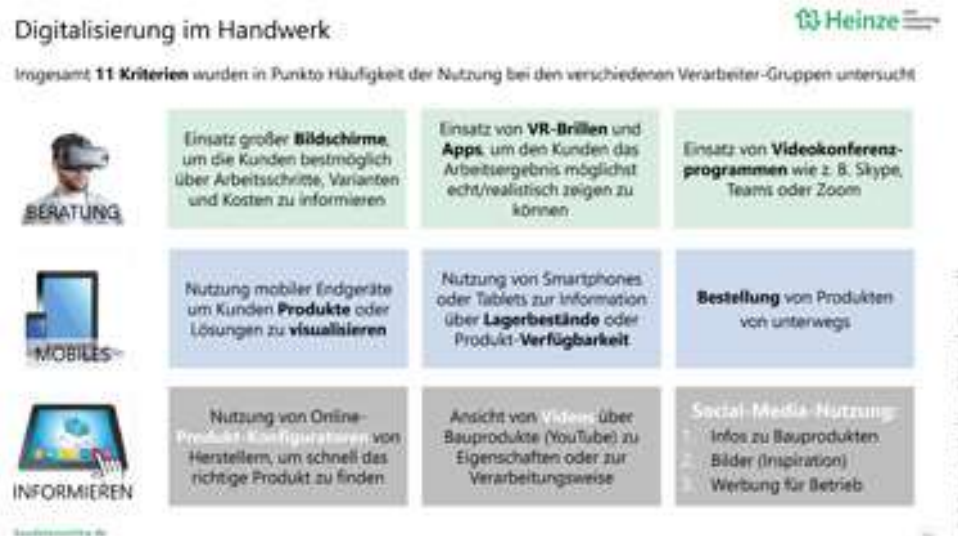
Digitalisierung im Handwerk

Heinze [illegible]

Insgesamt **11 Kriterien** wurden in Punkto Häufigkeit der Nutzung bei den verschiedenen Verarbeiter-Gruppen untersucht

BERATUNG

Einsatz großer **Bildschirme**, um die Kunden bestmöglich über Arbeitsschritte, Varianten und Kosten zu informieren

Einsatz von **VR-Brillen** und **Apps**, um den Kunden das Arbeitsergebnis möglichst echt/realistisch zeigen zu können

Einsatz von **Videokonferenzprogrammen** wie z. B. Skype, Teams oder Zoom

MOBILES

Nutzung mobiler Endgeräte um Kunden **Produkte** oder Lösungen zu **visualisieren**

Nutzung von Smartphones oder Tablets zur Information über **Lagerbestände** oder Produkt-**Verfügbarkeit**

**Bestellung** von Produkten von unterwegs

INFORMIEREN

Nutzung von Online-Produkt-Konfiguratoren von Herstellern, um schnell das richtige Produkt zu finden

Ansicht von Videos über Bauprodukte (YouTube) zu Eigenschaften oder zur Verarbeitungsweise

Social-Media-Nutzung:
1. Infos zu Bauprodukten
2. Bilder (Inspiration)
3. Werbung für Betrieb

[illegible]